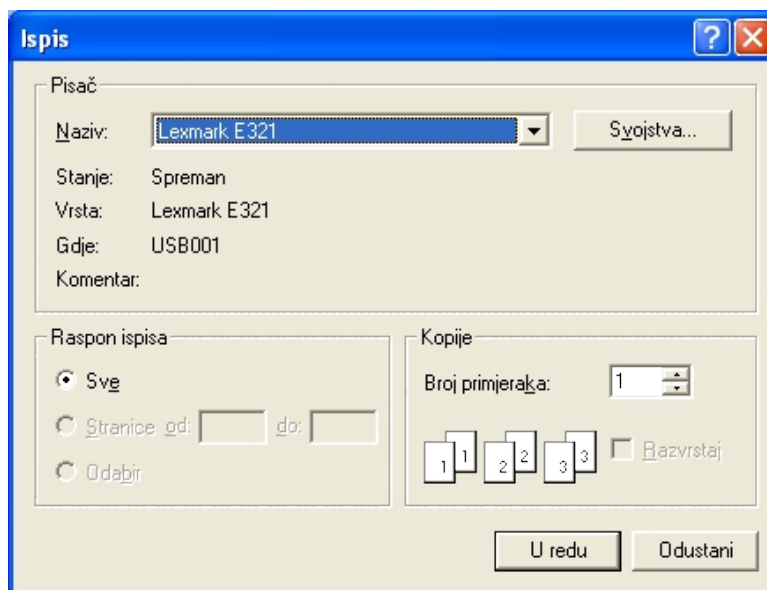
Ispis

?

Pisač

Naziv: Lexmark E321

Svojstva...

Stanje: Spreman

Vrsta: Lexmark E321

Gdje: USB001

Komentar:

Raspon ispisa

Sve

Stranice od: do:

Odabir

Kopije

Broj primjeraka: 1

1 1 2 2 3 3

Razvrstaj

U redu

Odustani